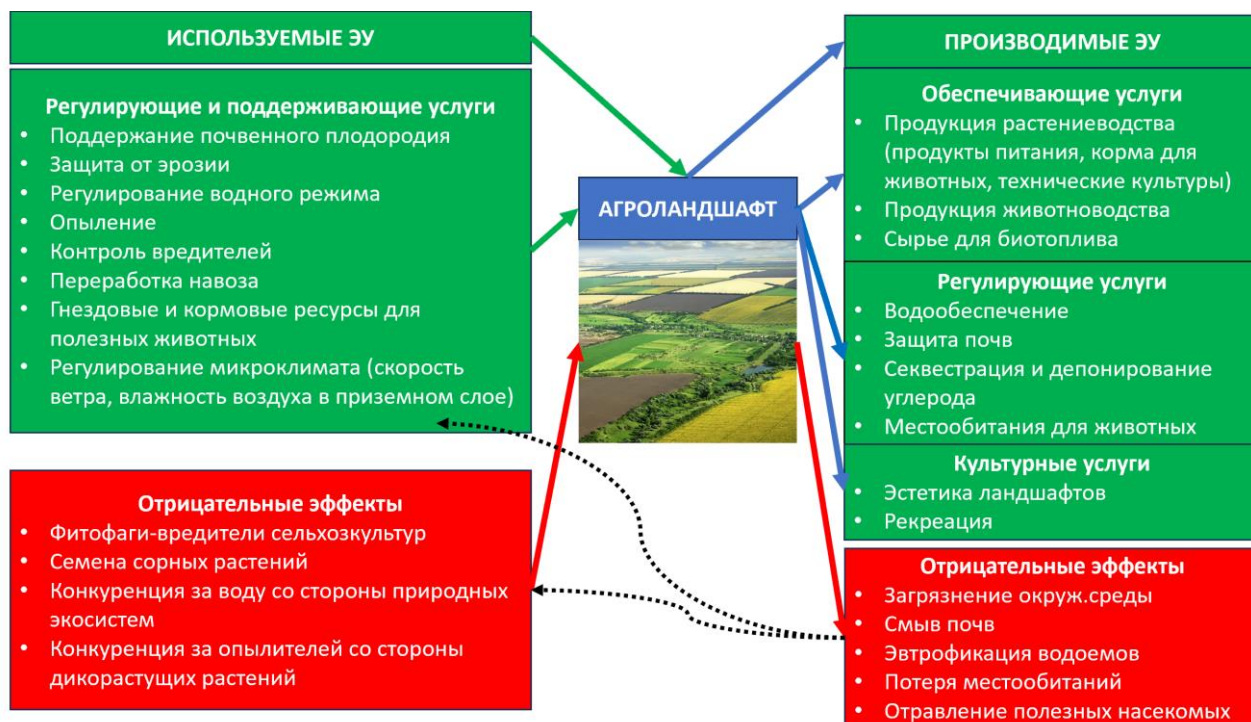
ИСПОЛЬЗУЕМЫЕ ЭУ

Регулирующие и поддерживающие услуги
• Поддержание почвенного плодородия
• Защита от эрозии
• Регулирование водного режима
• Опыление
• Контроль вредителей
• Переработка навоза
• Гнездовые и кормовые ресурсы для полезных животных
• Регулирование микроклимата (скорость ветра, влажность воздуха в приземном слое)

Отрицательные эффекты
• Фитофаги-вредители сельхозкультур
• Семена сорных растений
• Конкуренция за воду со стороны природных экосистем
• Конкуренция за опылителей со стороны дикорастущих растений

АГРОЛАНДШАФТ

ПРОИЗВОДИМЫЕ ЭУ

Обеспечивающие услуги
• Продукция растениеводства (продукты питания, корма для животных, технические культуры)
• Продукция животноводства
• Сырье для биотоплива

Регулирующие услуги
• Водообеспечение
• Защита почв
• Секвестрация и депонирование углерода
• Местообитания для животных

Культурные услуги
• Эстетика ландшафтов
• Рекреация

Отрицательные эффекты
• Загрязнение окруж.среды
• Смыв почв
• Эвтрофикация водоемов
• Потеря местообитаний
• Отравление полезных насекомых